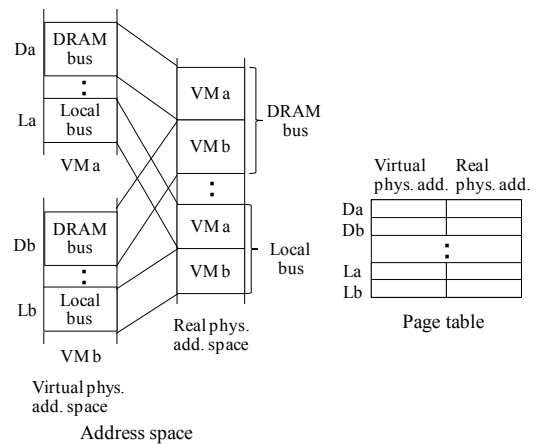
Da
DRAM bus
:
La
Local bus
VM a

Db
DRAM bus
:
Lb
Local bus
VM b

Virtual phys. add. space

VM a
VM b
:
VM a
VM b

Real phys. add. space

DRAM bus
Local bus

| | Virtual phys. add. | Real phys. add. |
|---|---|---|
| Da | | |
| Db | | |
| | : | |
| La | | |
| Lb | | |

Page table

Address space